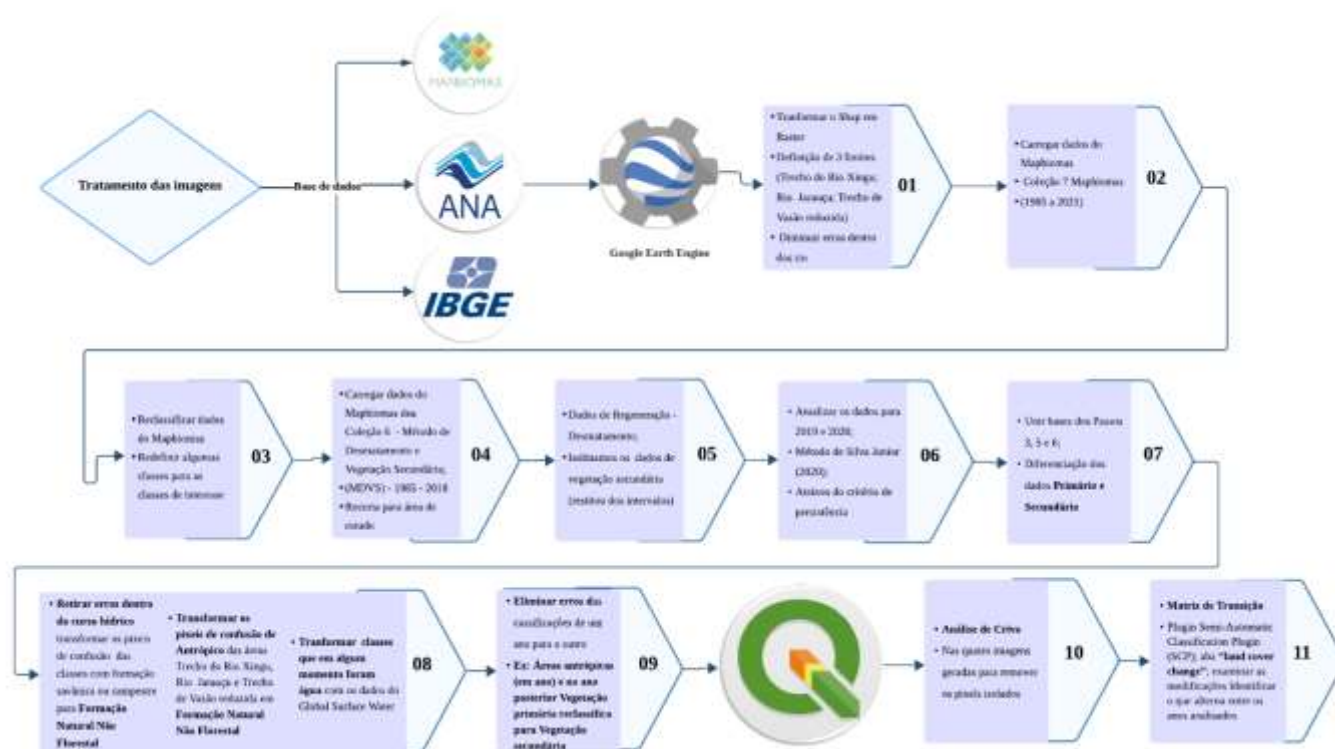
Tratamento das imagens

Base de dados

MAPBIOMAS

ANA

IBGE

Google Earth Engine

• Transformar o Shap em Raster
• Definição de 3 limites (Trecho do Rio Xingu; Rio Jarauçu; Trecho de Vazão reduzida)
• Diminuir erros dentro dos rio

01

• Carregar dados do Mapbiomas
• Coleção 7 Mapbiomas
• (1985 a 2021)

02

• Reclassificar dados do Mapbiomas
• Redefinir algumas classes para as classes de interesse

03

• Carregar dados do Mapbiomas da Coleção 6 - Método de Desmatamento e Vegetação Secundária;
• (MDVS) - 1985 - 2018
• Recorte para área de estudo

04

• Dados de Regeneração - Desmatamento;
• Incluímos os dados de vegetação secundária (restos dos intervalos)

05

• Atualizar os dados para 2019 e 2020;
• Método de Silva Junior (2020);
• Atualizar do critério de persistência

06

• Usar bases dos Passos 3, 5 e 6;
• Diferenciação dos dados Primário e Secundário

07

• Retirar erros dentro do curso hídrico transformar os pixels de confusão das classes com formação savânica ou campestre para Formação Natural Não Florestal

• Transformar os pixels de confusão de Antrópico das áreas Trecho do Rio Xingu, Rio Jarauçu e Trecho de Vazão reduzida em Formação Natural Não Florestal

• Transformar classes que em algum momento foram água com os dados do Global Surface Water

08

• Eliminar erros das classificações de um ano para o outro
• Ex: Áreas antrópicas (em ano) e no ano posterior Vegetação primária reclassifica para Vegetação secundária

09

• Análise de Crivo
• Nas quatro imagens geradas para remover os pixels isolados

10

• Matriz de Transição
• Plugin Semi-Automatic Classification Plugin (SCP); aba "land cover change"; examinar as modificações identificar o que alterou entre os anos analisados

11